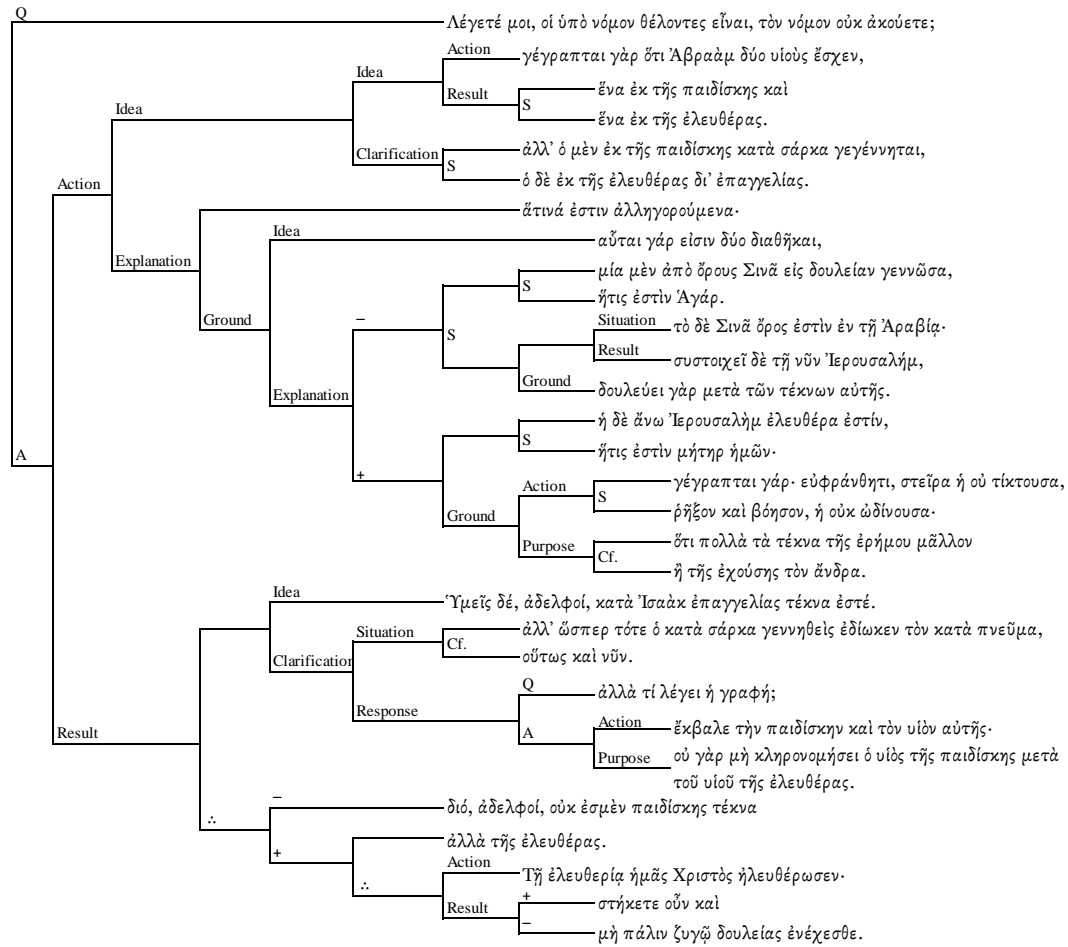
Q
Λέγετέ μοι, οἱ ὑπὸ νόμον θέλοντες εἶναι, τὸν νόμον οὐκ ἀκούετε;
A
Action
Idea
Idea
Action
γέγραπται γὰρ ὅτι Ἀβραὰμ δύο υἱοὺς ἔσχεν,
Result
S
ἕνα ἐκ τῆς παιδίσκης καὶ
ἕνα ἐκ τῆς ἐλευθέρας.
Clarification
S
ἀλλ' ὁ μὲν ἐκ τῆς παιδίσκης κατὰ σάρκα γεγέννηται,
ὁ δὲ ἐκ τῆς ἐλευθέρας δι' ἐπαγγελίας.
Explanation
ἅτινά ἐστιν ἀλληγορούμενα·
Ground
Idea
αὗται γάρ εἰσιν δύο διαθῆκαι,
Explanation
−
S
S
μία μὲν ἀπὸ ὄρους Σινᾶ εἰς δουλείαν γεννῶσα,
ἥτις ἐστὶν Ἁγάρ.
Situation
τὸ δὲ Σινᾶ ὄρος ἐστὶν ἐν τῇ Ἀραβίᾳ·
Result
συστοιχεῖ δὲ τῇ νῦν Ἰερουσαλήμ,
Ground
δουλεύει γὰρ μετὰ τῶν τέκνων αὐτῆς.
+
S
ἡ δὲ ἄνω Ἰερουσαλὴμ ἐλευθέρα ἐστίν,
ἥτις ἐστὶν μήτηρ ἡμῶν·
Ground
Action
S
γέγραπται γάρ· εὐφράνθητι, στεῖρα ἡ οὐ τίκτουσα,
ῥῆξον καὶ βόησον, ἡ οὐκ ὠδίνουσα·
Purpose
Cf.
ὅτι πολλὰ τὰ τέκνα τῆς ἐρήμου μᾶλλον
ἢ τῆς ἐχούσης τὸν ἄνδρα.
Result
Idea
Ὑμεῖς δέ, ἀδελφοί, κατὰ Ἰσαὰκ ἐπαγγελίας τέκνα ἐστέ.
Clarification
Situation
Cf.
ἀλλ' ὥσπερ τότε ὁ κατὰ σάρκα γεννηθεὶς ἐδίωκεν τὸν κατὰ πνεῦμα,
οὕτως καὶ νῦν.
Response
Q
ἀλλὰ τί λέγει ἡ γραφή;
A
Action
ἔκβαλε τὴν παιδίσκην καὶ τὸν υἱὸν αὐτῆς·
Purpose
οὐ γὰρ μὴ κληρονομήσει ὁ υἱὸς τῆς παιδίσκης μετὰ τοῦ υἱοῦ τῆς ἐλευθέρας.
∴
−
διό, ἀδελφοί, οὐκ ἐσμὲν παιδίσκης τέκνα
+
ἀλλὰ τῆς ἐλευθέρας.
∴
Action
Τῇ ἐλευθερίᾳ ἡμᾶς Χριστὸς ἠλευθέρωσεν·
Result
+
στήκετε οὖν καὶ
−
μὴ πάλιν ζυγῷ δουλείας ἐνέχεσθε.